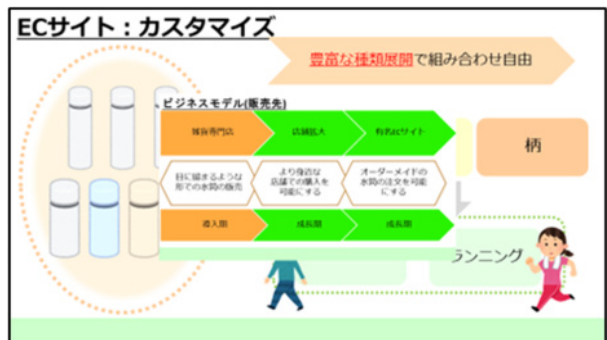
ECサイト：カスタマイズ

豊富な種類展開で組み合わせ自由

ビジネスモデル(販売先)

雑貨専門店

店舗拡大

有名ECサイト

目に留まるような形での水筒の販売

より身近な店舗での購入を可能にする

オーダーメイドの水筒の注文を可能にする

導入期

成長期

成長期

柄

ランニング